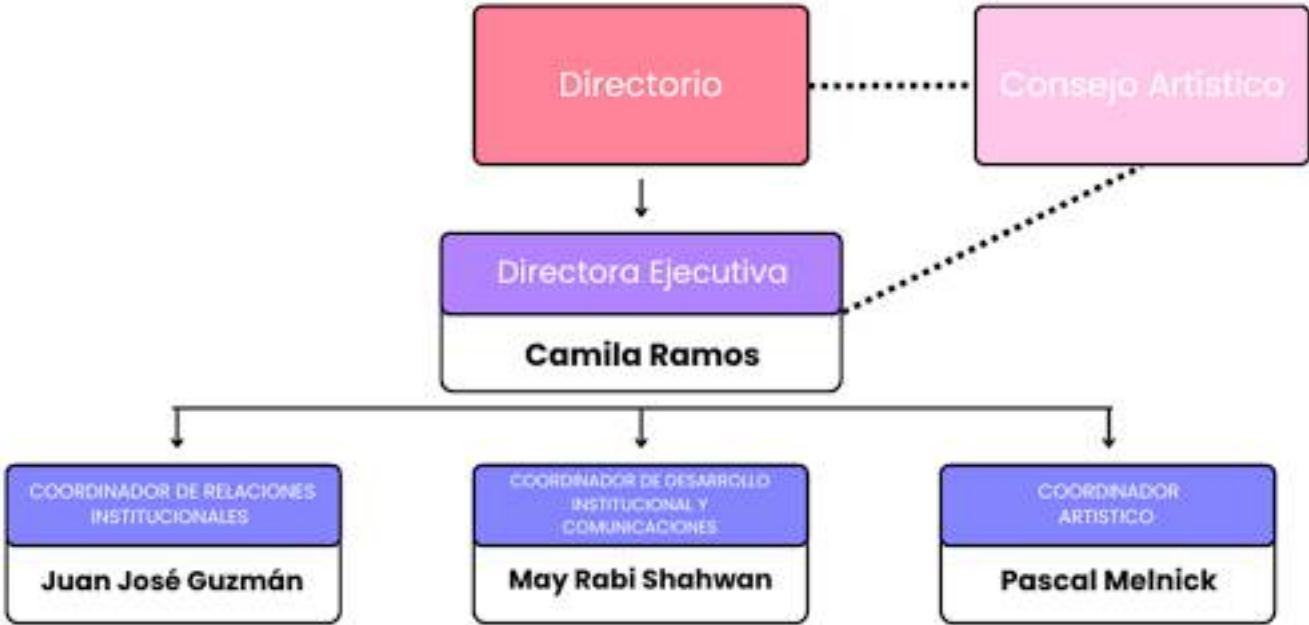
Directorio

Consejo Artistico

Directora Ejecutiva

Camila Ramos

COORDINADOR DE RELACIONES INSTITUCIONALES

Juan José Guzmán

COORDINADOR DE DESARROLLO INSTITUCIONAL Y COMUNICACIONES

May Rabi Shahwan

COORDINADOR ARTISTICO

Pascal Melnick